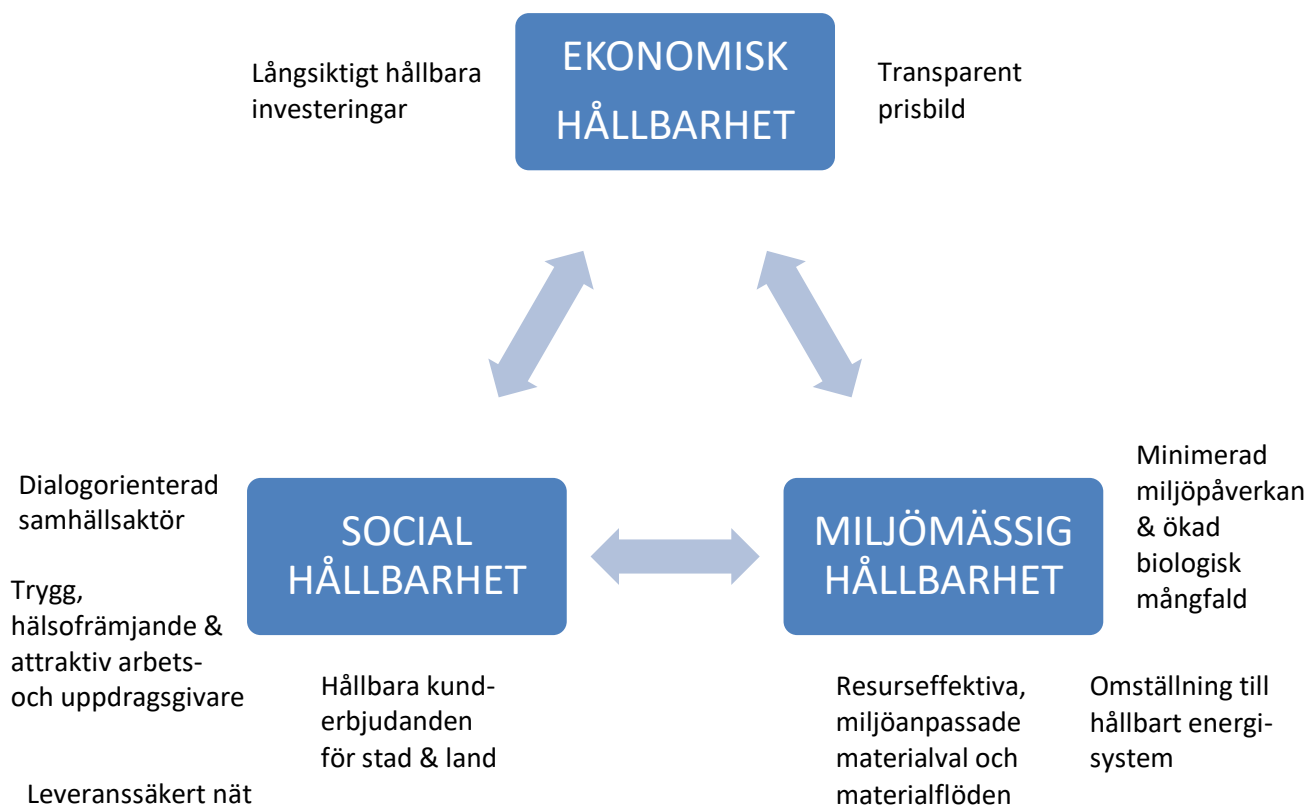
Långsiktigt hållbara investeringar

EKONOMISK HÅLLBARHET

Transparent prisbild

Dialogorienterad samhällsaktör

Trygg, hälsofrämjande & attraktiv arbets- och uppdragsgivare

SOCIAL HÅLLBARHET

MILJÖMÄSSIG HÅLLBARHET

Minimerad miljöpåverkan & ökad biologisk mångfald

Hållbara kunderbjudanden för stad & land

Resurseffektiva, miljöanpassade materialval och materialflöden

Omställning till hållbart energisystem

Leveranssäkert nät